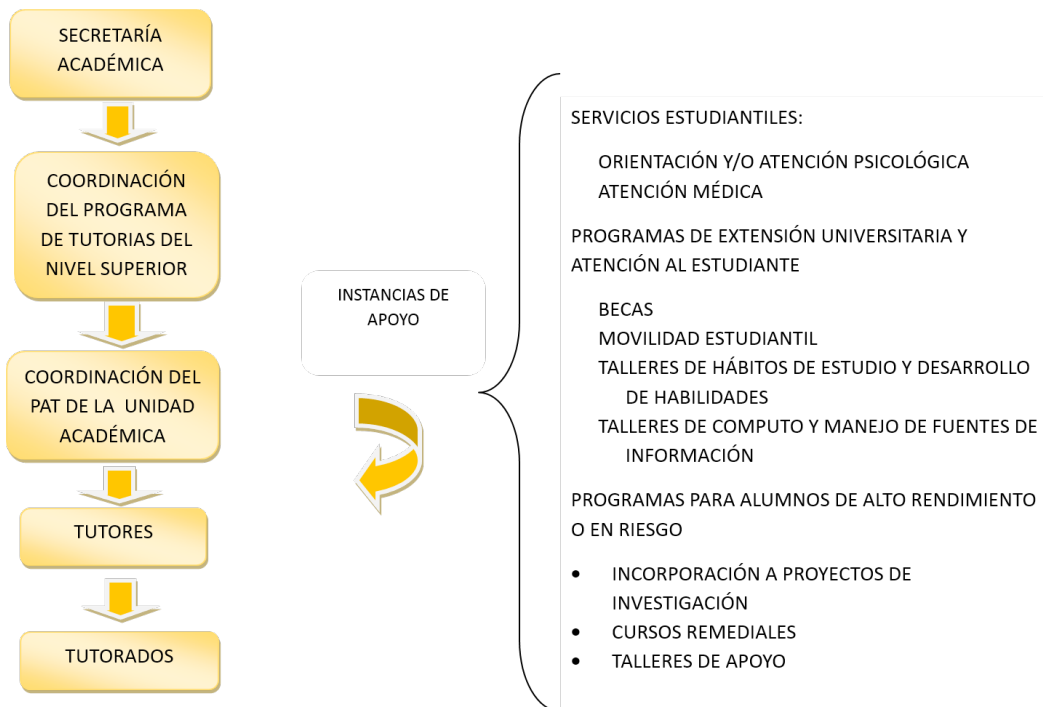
SECRETARÍA ACADÉMICA

COORDINACIÓN DEL PROGRAMA DE TUTORIAS DEL NIVEL SUPERIOR

COORDINACIÓN DEL PAT DE LA UNIDAD ACADÉMICA

TUTORES

TUTORADOS

INSTANCIAS DE APOYO

SERVICIOS ESTUDIANTILES:

ORIENTACIÓN Y/O ATENCIÓN PSICOLÓGICA
ATENCIÓN MÉDICA

PROGRAMAS DE EXTENSIÓN UNIVERSITARIA Y ATENCIÓN AL ESTUDIANTE

BECAS
MOVILIDAD ESTUDIANTIL
TALLERES DE HÁBITOS DE ESTUDIO Y DESARROLLO DE HABILIDADES
TALLERES DE COMPUTO Y MANEJO DE FUENTES DE INFORMACIÓN

PROGRAMAS PARA ALUMNOS DE ALTO RENDIMIENTO O EN RIESGO

• INCORPORACIÓN A PROYECTOS DE INVESTIGACIÓN
• CURSOS REMEDIALES
• TALLERES DE APOYO